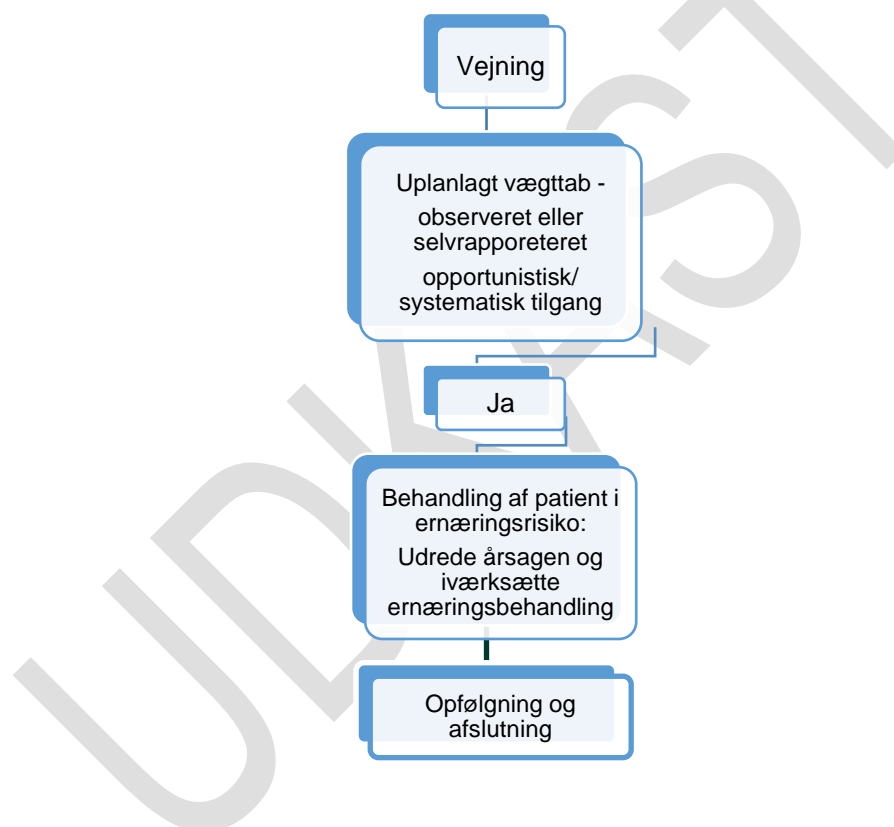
Vejning

Uplanlagt vægttab - observeret eller selvrapporeteret

opportunistisk/ systematisk tilgang

Ja

Behandling af patient i ernæringsrisiko:

Udrede årsagen og iværksætte ernæringsbehandling

Opfølgning og afslutning

UDKAST